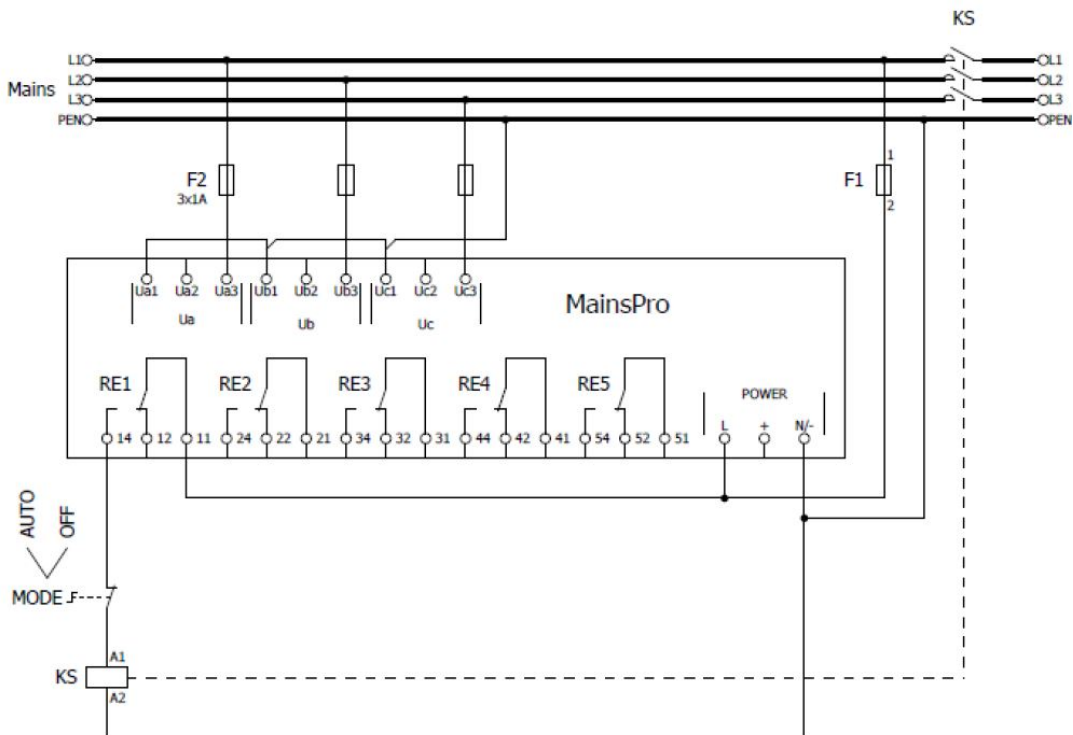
KS

L1
L2
Mains L3
PEN

L1
L2
L3
PEN

F2
3x1A

F1
1
2

Ua1 Ua2 Ua3 Ub1 Ub2 Ub3 Uc1 Uc2 Uc3

Ua Ub Uc

MainsPro

RE1 RE2 RE3 RE4 RE5

POWER

14 12 11 24 22 21 34 32 31 44 42 41 54 52 51 L + N/-

AUTO
OFF

MODE

A1
KS
A2